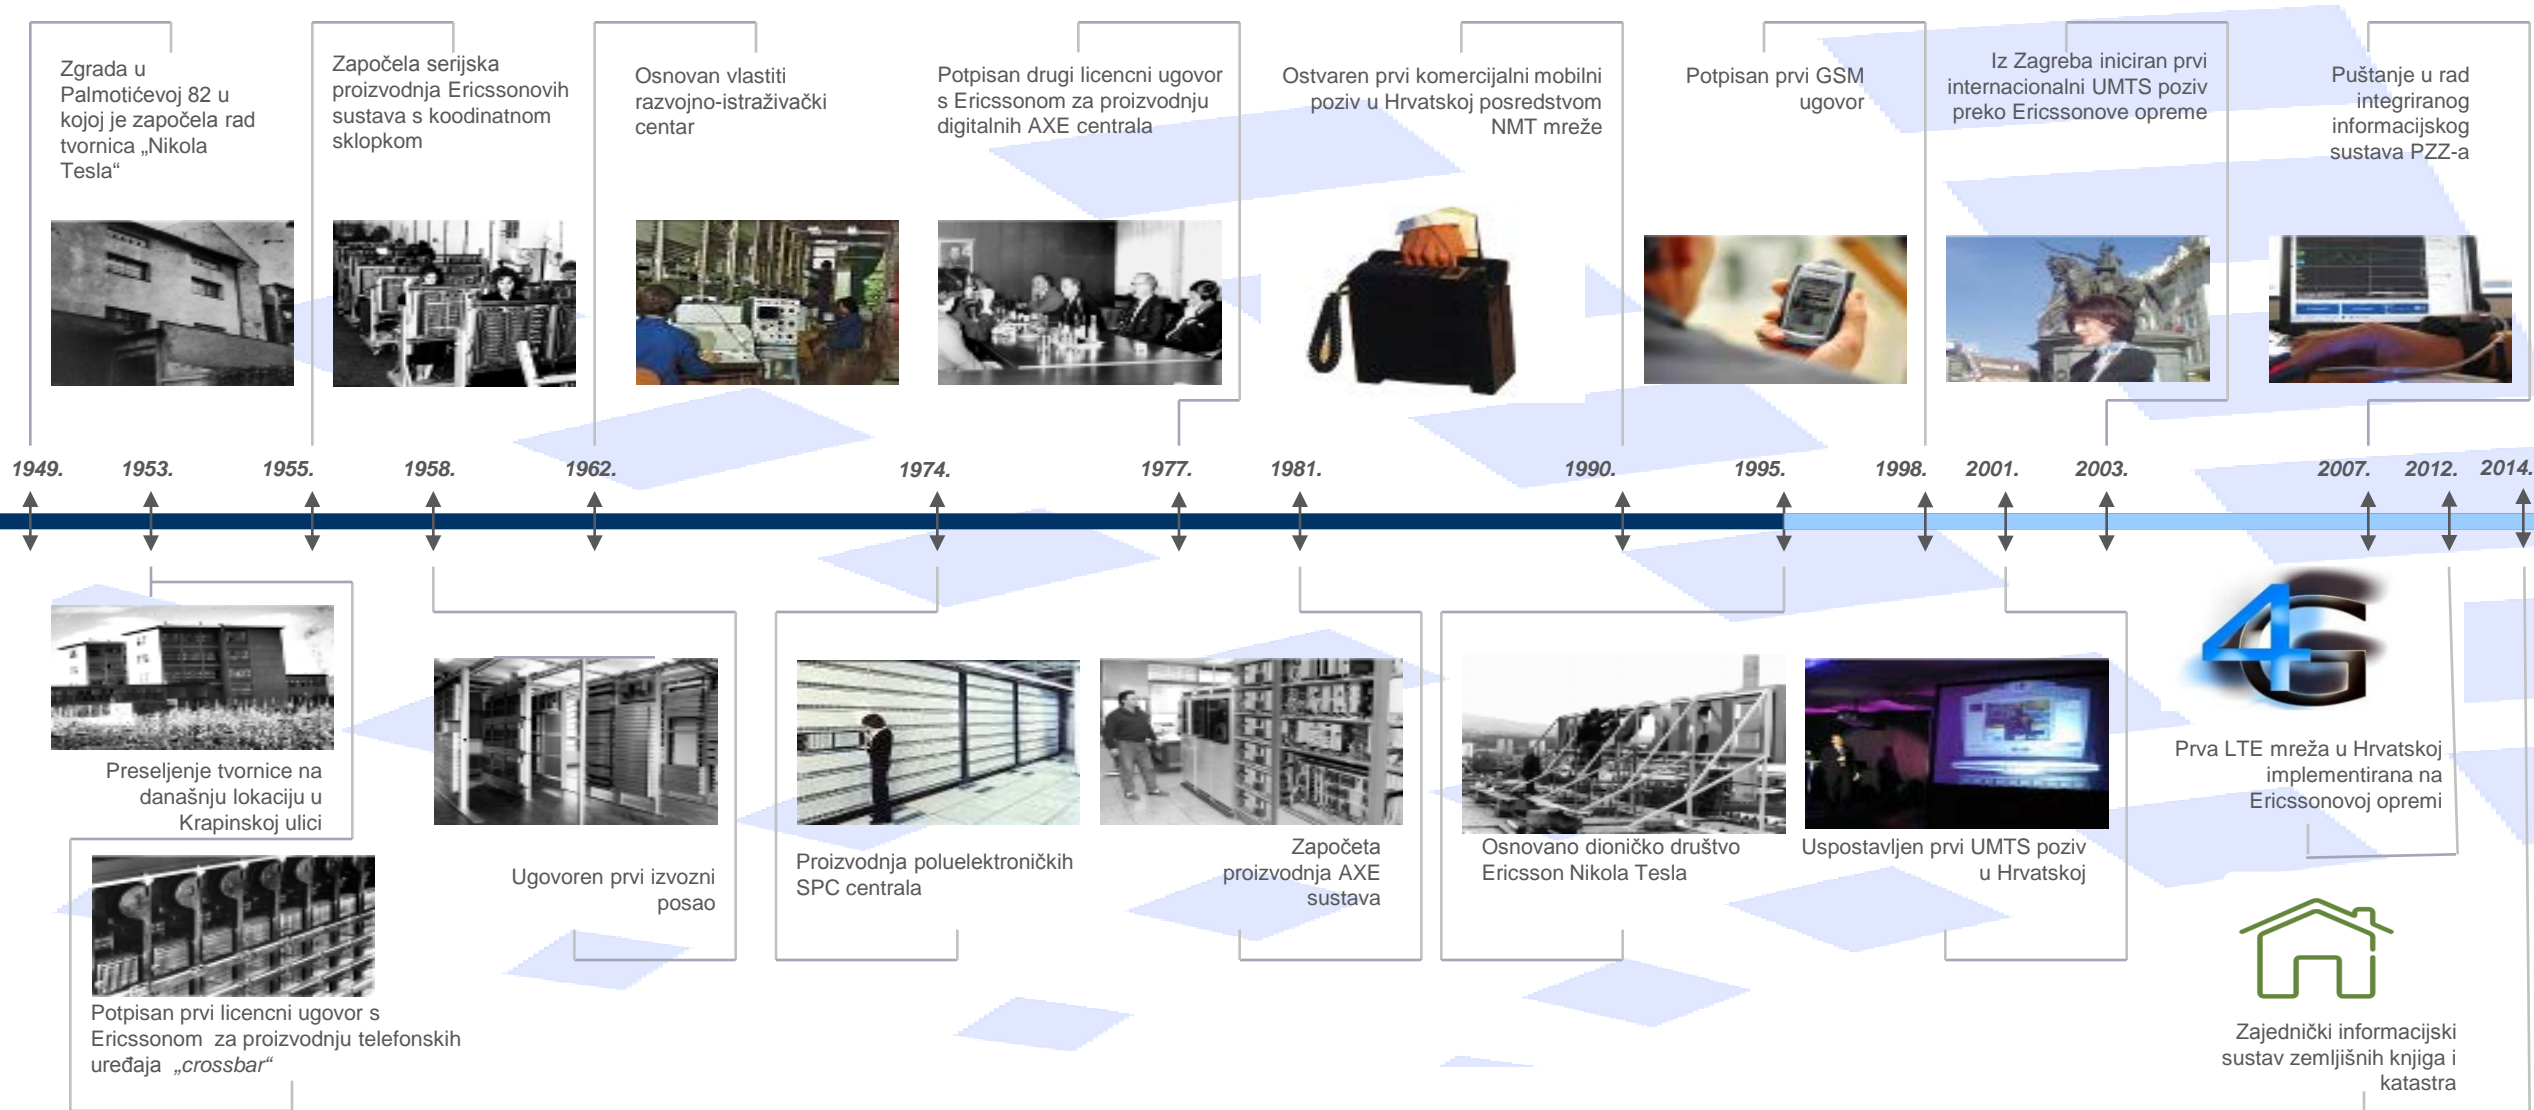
Zgrada u Palmotićevoj 82 u kojoj je započela rad tvornica „Nikola Tesla“

Započela serijska proizvodnja Ericssonovih sustava s koodinatnom sklopkom

Osnovan vlastiti razvojno-istraživački centar

Potpisan drugi licencni ugovor s Ericssonom za proizvodnju digitalnih AXE centrala

Ostvaren prvi komercijalni mobilni poziv u Hrvatskoj posredstvom NMT mreže

Potpisan prvi GSM ugovor

Iz Zagreba iniciran prvi internacionalni UMTS poziv preko Ericssonove opreme

Puštanje u rad integriranog informacijskog sustava PZZ-a

1949. 1953. 1955. 1958. 1962. 1974. 1977. 1981. 1990. 1995. 1998. 2001. 2003. 2007. 2012. 2014.

Preseljenje tvornice na današnju lokaciju u Krapinskoj ulici

Potpisan prvi licencni ugovor s Ericssonom za proizvodnju telefonskih uređaja „crossbar“

Ugovoren prvi izvozni posao

Proizvodnja poluelektroničkih SPC centrala

Započeta proizvodnja AXE sustava

Osnovano dioničko društvo Ericsson Nikola Tesla

Uspostavljen prvi UMTS poziv u Hrvatskoj

4G

Prva LTE mreža u Hrvatskoj implementirana na Ericssonovoj opremi

Zajednički informacijski sustav zemljišnih knjiga i katastra